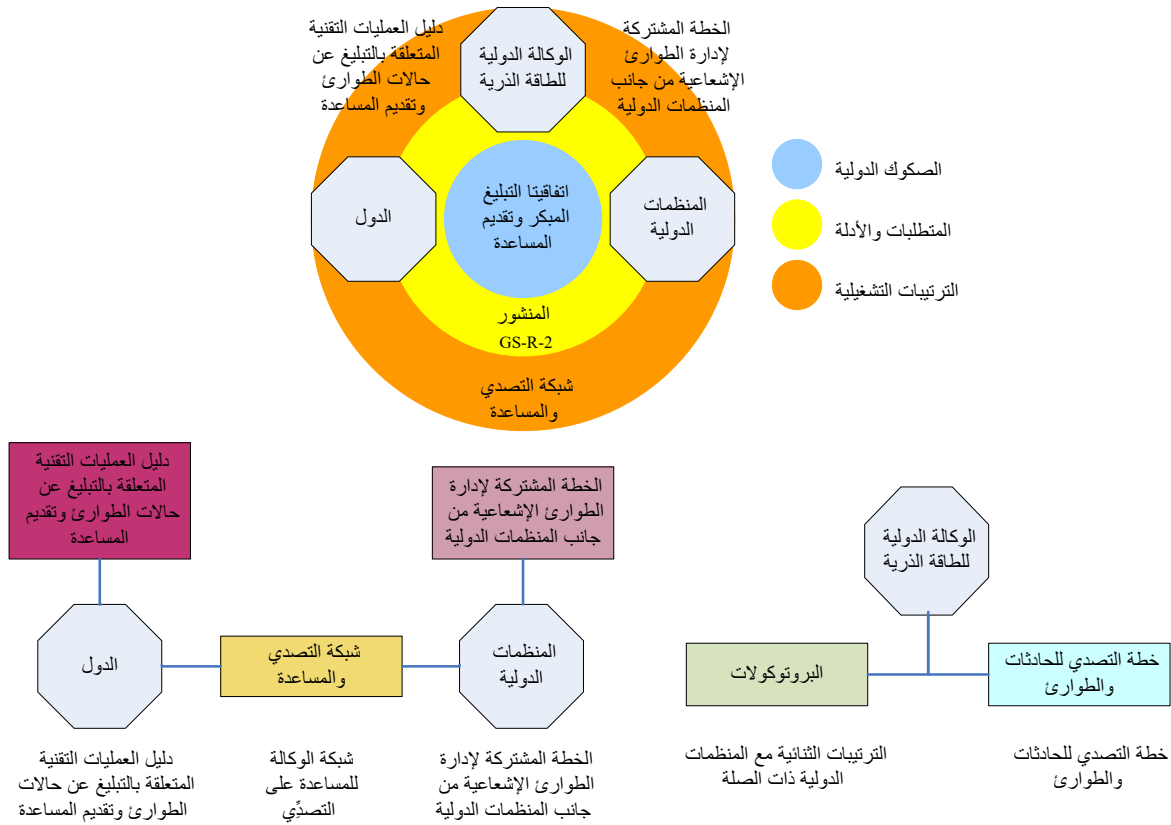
دليل العمليات التقنية المتعلقة بالتبليغ عن حالات الطوارئ وتقديم المساعدة

الوكالة الدولية للطاقة الذرية

الخطة المشتركة لإدارة الطوارئ الإشعاعية من جانب المنظمات الدولية

الدول

اتفاقيتا التبليغ المبكر وتقديم المساعدة

المنظمات الدولية

المنشور
GS-R-2

شبكة التصدي والمساعدة

الصكوك الدولية

المتطلبات والأدلة

الترتيبات التشغيلية

دليل العمليات التقنية المتعلقة بالتبليغ عن حالات الطوارئ وتقديم المساعدة

الخطة المشتركة لإدارة الطوارئ الإشعاعية من جانب المنظمات الدولية

الوكالة الدولية للطاقة الذرية

الدول

شبكة التصدي والمساعدة

المنظمات الدولية

البروتوكولات

خطة التصدي للحادثات والطوارئ

دليل العمليات التقنية المتعلقة بالتبليغ عن حالات الطوارئ وتقديم المساعدة

شبكة الوكالة للمساعدة على التصدِّي

الخطة المشتركة لإدارة الطوارئ الإشعاعية من جانب المنظمات الدولية

الترتيبات الثنائية مع المنظمات الدولية ذات الصلة

خطة التصدي للحادثات والطوارئ